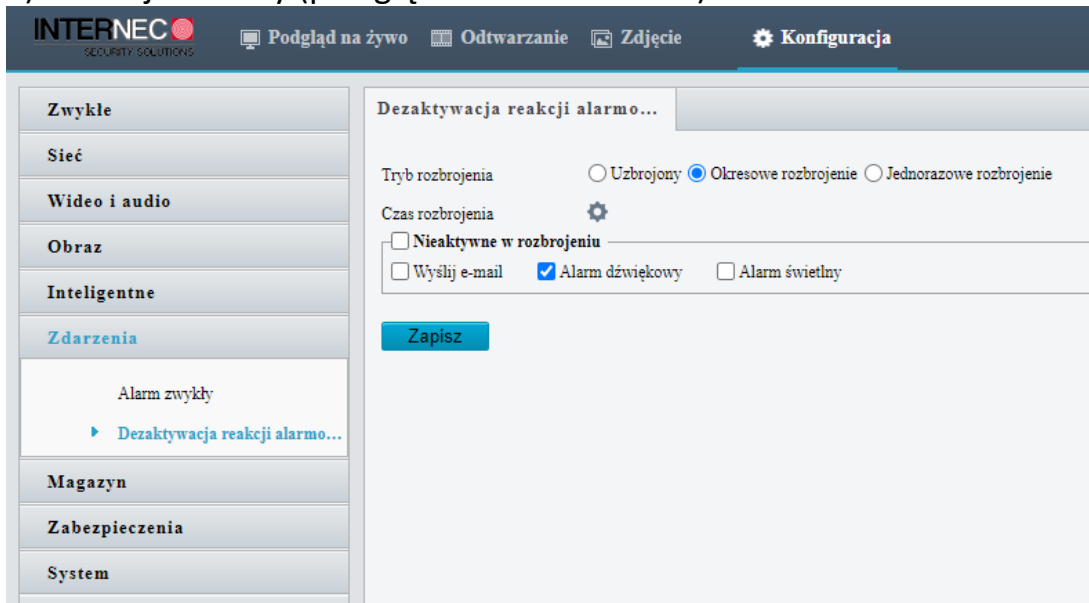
INTERNEC
SECURITY SOLUTIONS

Podgląd na żywo   Odtwarzanie   Zdjęcie   Konfiguracja

Zwykłe
Sieć
Wideo i audio
Obraz
Inteligentne
Zdarzenia
Alarm zwykły
Dezaktywacja reakcji alarmo...
Magazyn
Zabezpieczenia
System

Dezaktywacja reakcji alarmo...

Tryb rozbrojenia   Uzbrojony   Okresowe rozbrojenie   Jednorazowe rozbrojenie

Czas rozbrojenia

Nieaktywne w rozbrojeniu

Wyślij e-mail   Alarm dźwiękowy   Alarm świetlny

Zapisz